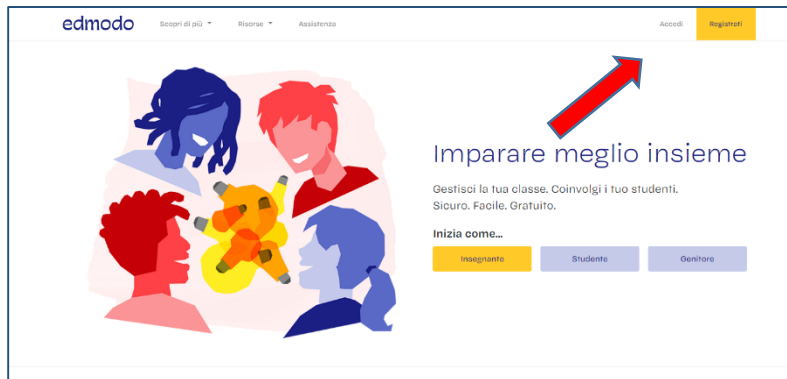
edmodo Scopri di più Risorse Assistenza Accedi Registrati

Imparare meglio insieme

Gestisci la tua classe. Coinvolgi i tuo studenti. Sicuro. Facile. Gratuito.

Inizia come...

Insegnante Studente Genitore